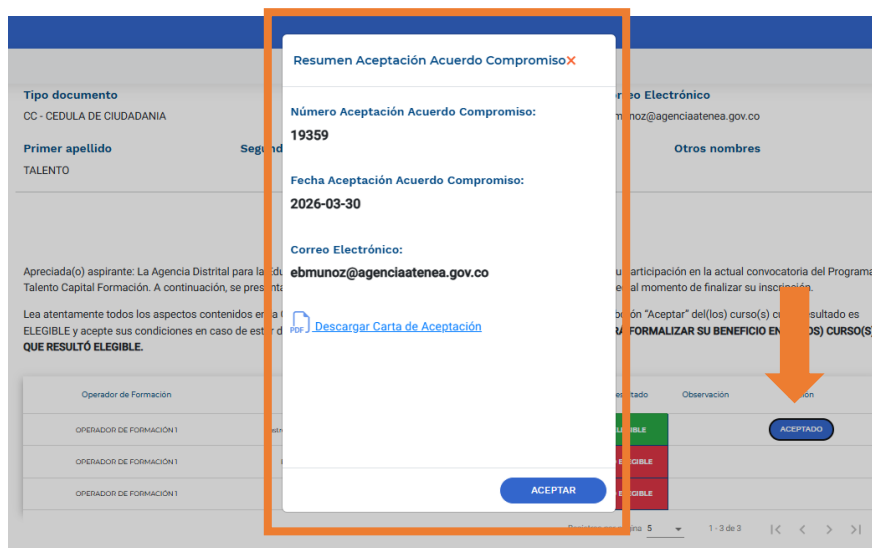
Tipo documento
CC - CEDULA DE CIUDADANIA

Primer apellido
TALENTO

Segun

reo Electrónico
munoz@agenciaatenea.gov.co

Otros nombres

Resumen Aceptación Acuerdo Compromiso ×

Número Aceptación Acuerdo Compromiso:
19359

Fecha Aceptación Acuerdo Compromiso:
2026-03-30

Correo Electrónico:
ebmunoz@agenciaatenea.gov.co

PDF Descargar Carta de Aceptación

ACEPTAR

Apreciada(o) aspirante: La Agencia Distrital para la Edu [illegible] u participación en la actual convocatoria del Programa Talento Capital Formación. A continuación, se presenta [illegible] al momento de finalizar su inscripción.

Lea atentamente todos los aspectos contenidos en la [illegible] bción "Aceptar" del(los) curso(s) cu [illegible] sultado es ELEGIBLE y acepte sus condiciones en caso de estar d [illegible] RA FORMALIZAR SU BENEFICIO EN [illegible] OS) CURSO(S) QUE RESULTÓ ELEGIBLE.

| Operador de Formación | | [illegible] ltado | Observación | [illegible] ión |
|---|---|---|---|---|
| OPERADOR DE FORMACIÓN 1 | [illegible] | ELEGIBLE | | ACEPTADO |
| OPERADOR DE FORMACIÓN 1 | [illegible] | ELEGIBLE | | |
| OPERADOR DE FORMACIÓN 1 | | ELEGIBLE | | |

Registros por página 5 1 - 3 de 3